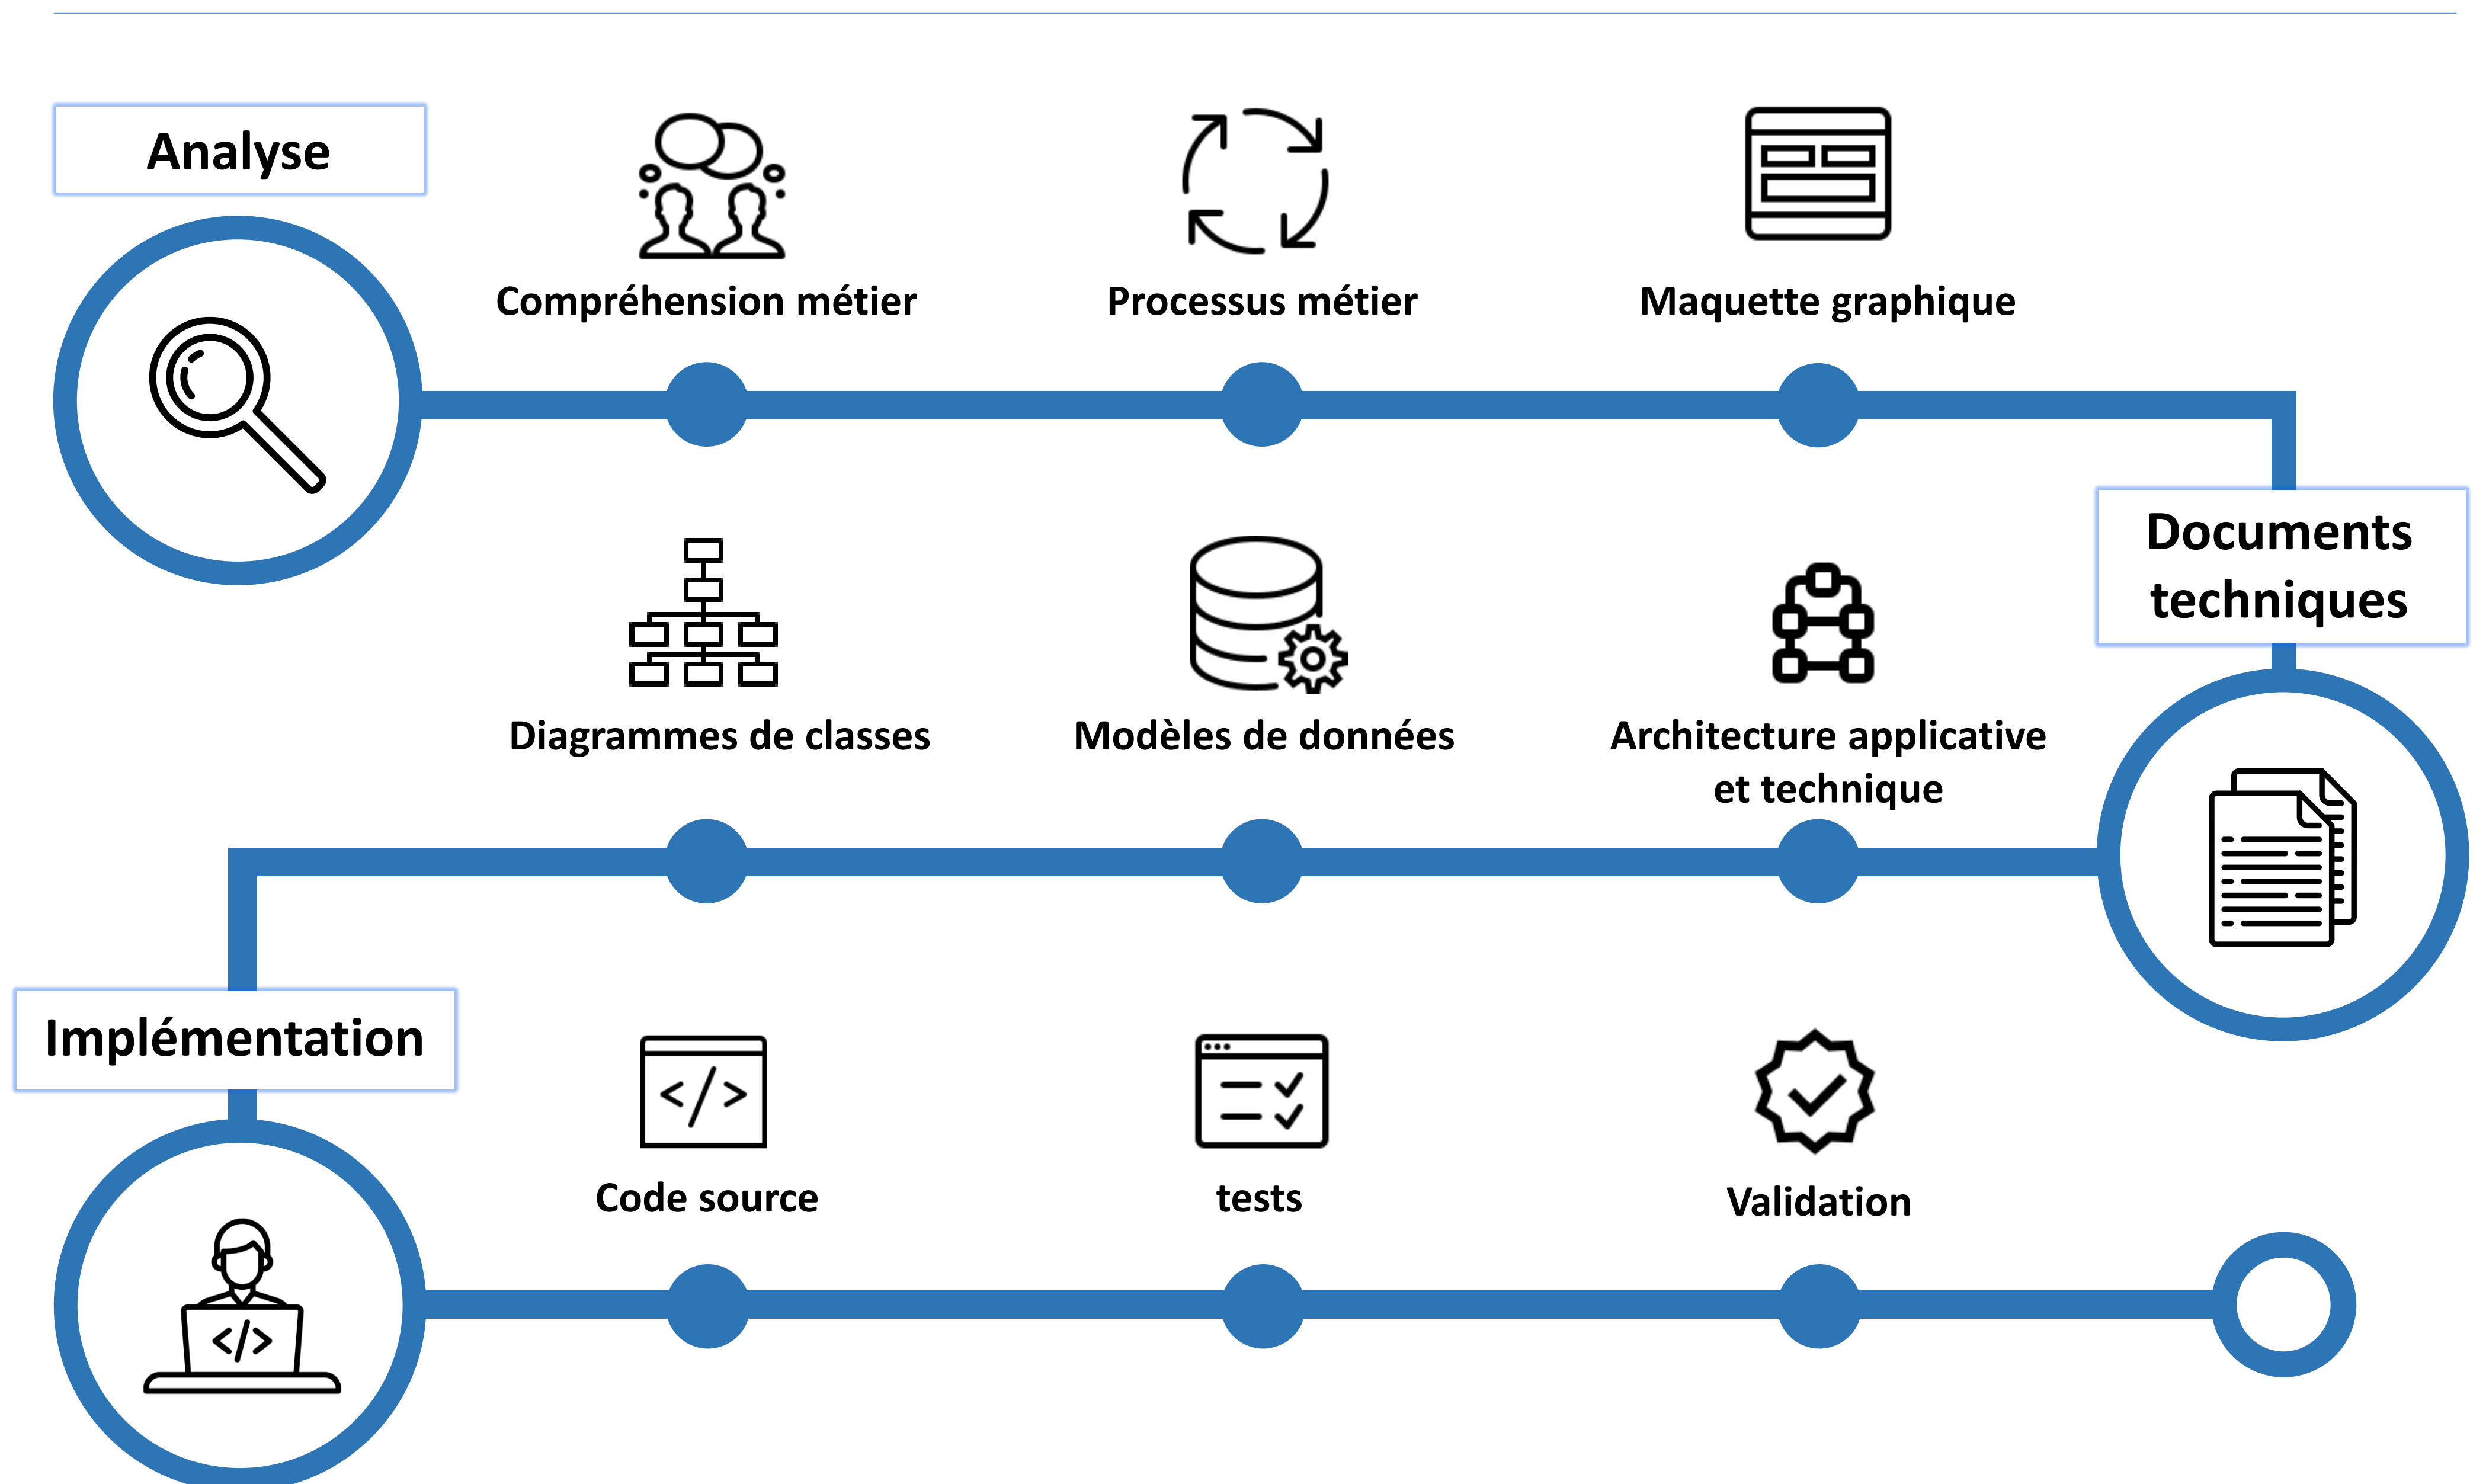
Analyse

Compréhension métier

Processus métier

Maquette graphique

Documents techniques

Diagrammes de classes

Modèles de données

Architecture applicative et technique

Implémentation

</>

Code source

tests

Validation

</>